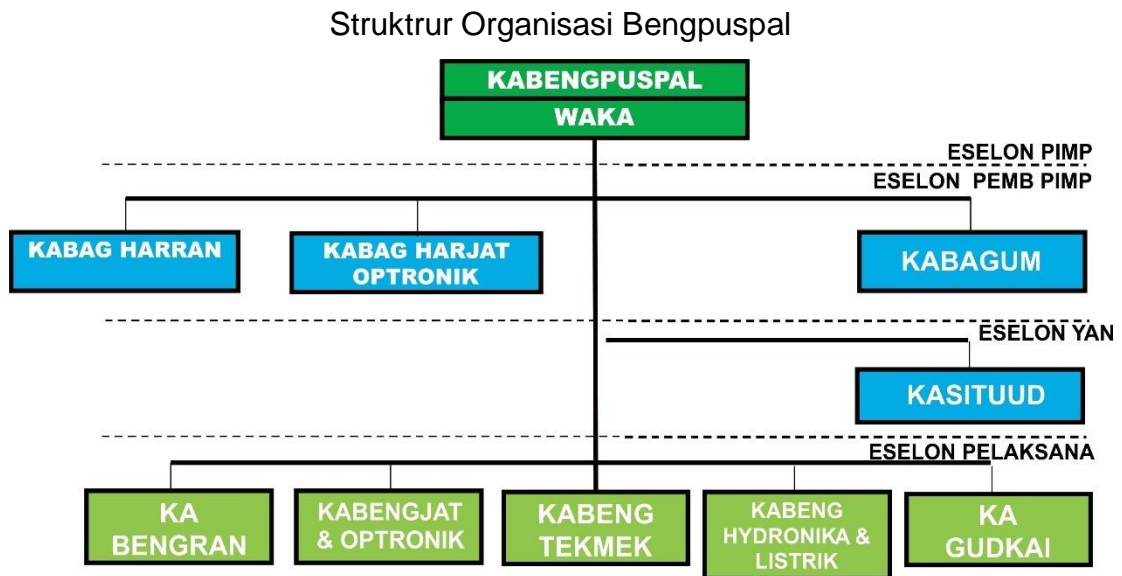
Struktrur Organisasi Bengpuspal

KABENGPUSPAL
WAKA

ESELON PIMP
ESELON PEMB PIMP

KABAG HARRAN
KABAG HARJAT OPTRONIK
KABAGUM

ESELON YAN

KASITUUD

ESELON PELAKSANA

KA BENGRAN
KABENGJAT & OPTRONIK
KABENG TEKMEK
KABENG HYDRONIKA & LISTRIK
KA GUDKAI